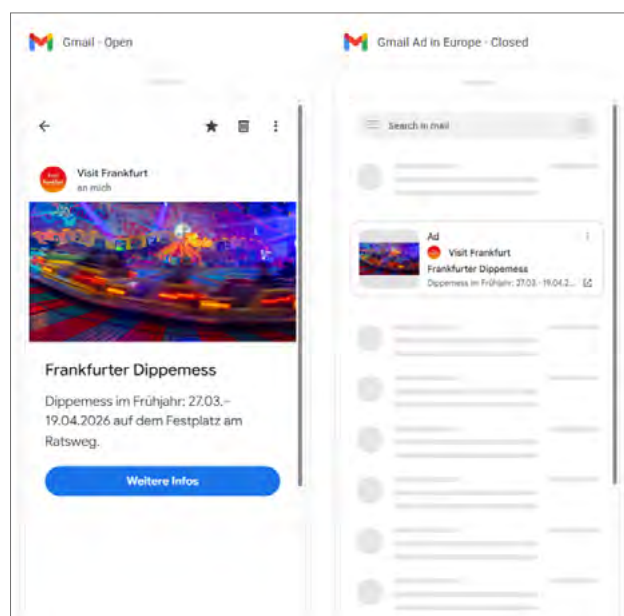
Gmail - Open

Visit Frankfurt
an mich

Frankfurter Dippemess

Dippemess im Frühjahr: 27.03.–19.04.2026 auf dem Festplatz am Ratsweg.

Weitere Infos

Gmail Ad in Europe - Closed

Search in mail

Ad
Visit Frankfurt
Frankfurter Dippemess
Dippemess im Frühjahr: 27.03.-19.04.2...